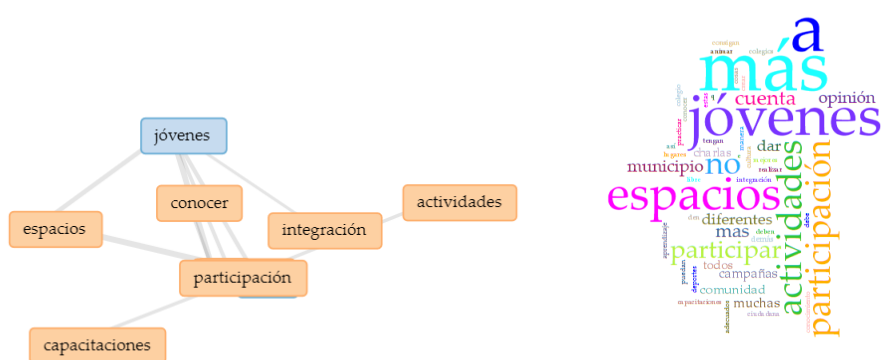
jóvenes
conocer
actividades
espacios
integración
participación
capacitaciones

a
más
jóvenes
cuenta
opinión
no
charlas
dar
municipio
espacios
actividades
participación
diferentes
mas
integración
participar
todos
campañas
comunidad
muchas
consigan
animar
colegios
tengan
realizar
mejores
debe
deben
demás
deportes
puedan
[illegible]